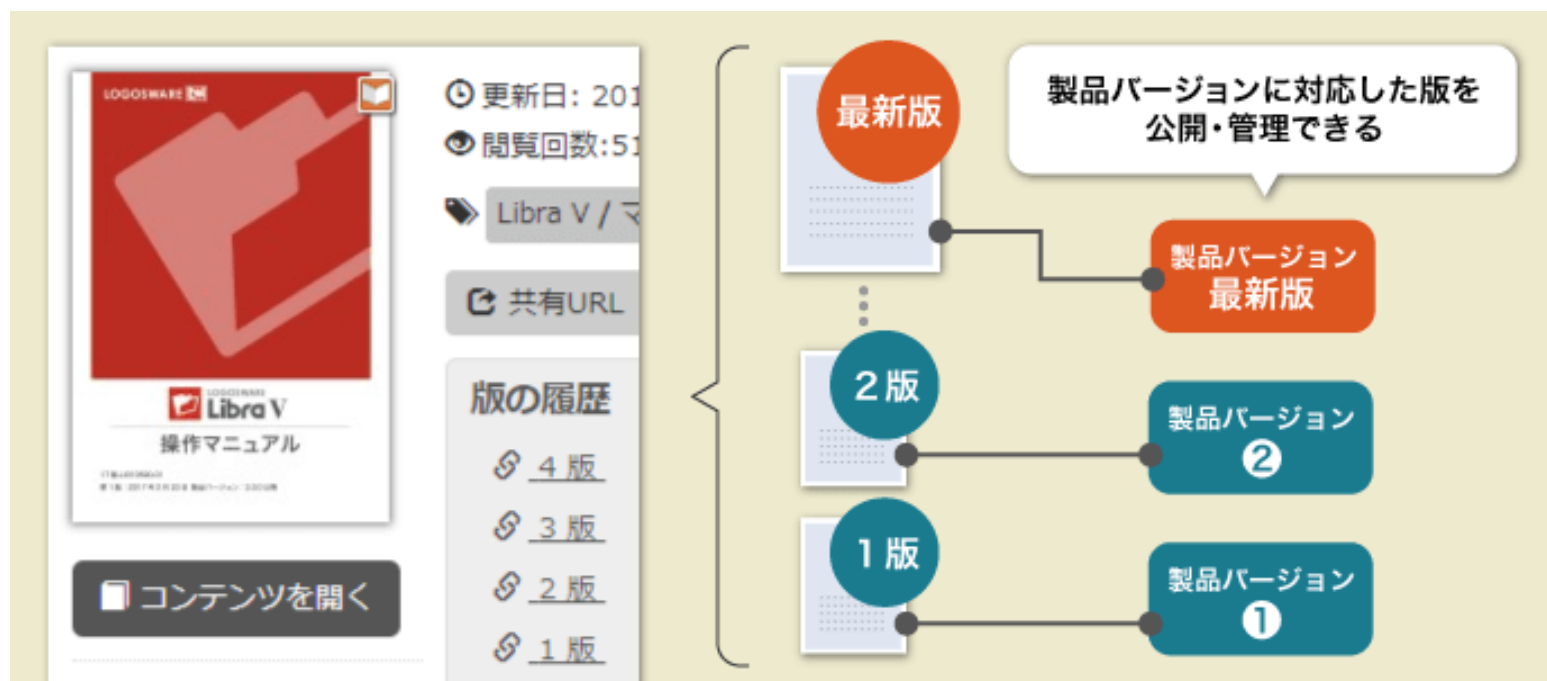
LOGOSWARE

LOGOSWARE
Libra V
操作マニュアル

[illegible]

コンテンツを開く

更新日: 201
閲覧回数:51
Libra V / マ
共有URL

版の履歴
4 版
3 版
2 版
1 版

最新版
2 版
1 版

製品バージョンに対応した版を公開・管理できる

製品バージョン
最新版

製品バージョン
❷

製品バージョン
❶